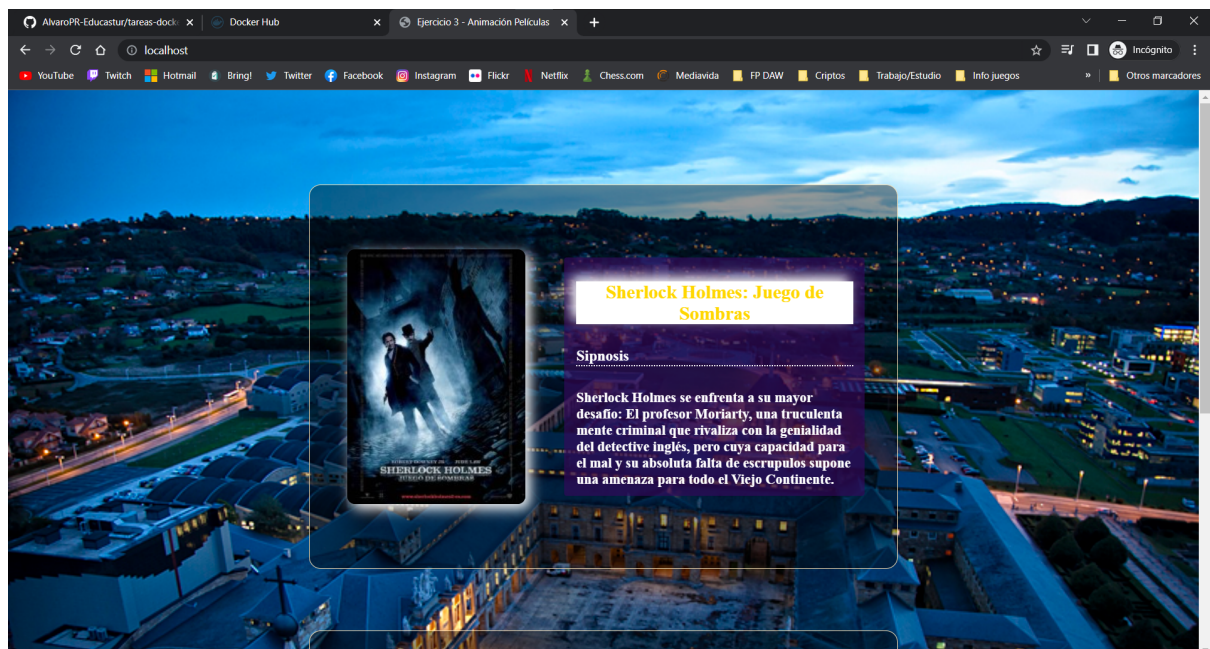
AlvaroPR-Educastur/tareas-dock
Docker Hub
Ejercicio 3 - Animación Películas

localhost
Incógnito

YouTube Twitch Hotmail Bring! Twitter Facebook Instagram Flickr Netflix Chess.com Mediavida FP DAW Criptos Trabajo/Estudio Info juegos » Otros marcadores

SHERLOCK HOLMES
JUEGO DE SOMBRAS

Sherlock Holmes: Juego de Sombras

Sipnosis

Sherlock Holmes se enfrenta a su mayor desafío: El profesor Moriarty, una truculenta mente criminal que rivaliza con la genialidad del detective inglés, pero cuya capacidad para el mal y su absoluta falta de escrupulos supone una amenaza para todo el Viejo Continente.